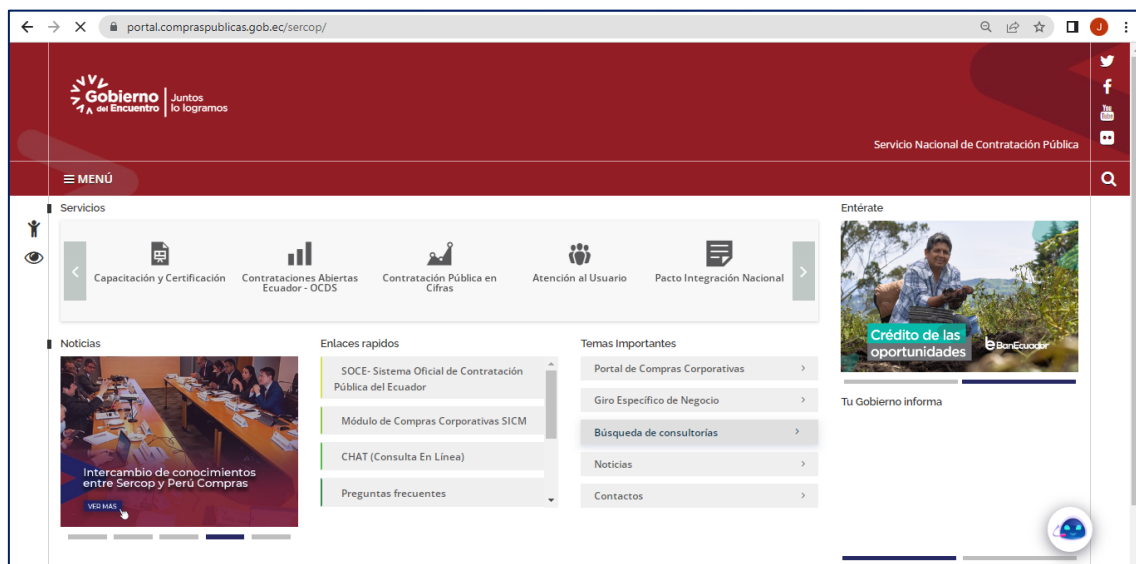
portal.compraspublicas.gob.ec/sercop/

Gobierno del Encuentro | Juntos lo logramos

Servicio Nacional de Contratación Pública

☰ MENÚ

Servicios

Capacitación y Certificación

Contrataciones Abiertas Ecuador - OCDS

Contratación Pública en Cifras

Atención al Usuario

Pacto Integración Nacional

Entérate

Crédito de las oportunidades

BanEcuador

Noticias

Intercambio de conocimientos entre Sercop y Perú Compras

VER MÁS

Enlaces rapidos

SOCE- Sistema Oficial de Contratación Pública del Ecuador

Módulo de Compras Corporativas SICM

CHAT (Consulta En Línea)

Preguntas frecuentes

Temas Importantes

Portal de Compras Corporativas

Giro Específico de Negocio

Búsqueda de consultorías

Noticias

Contactos

Tu Gobierno informa